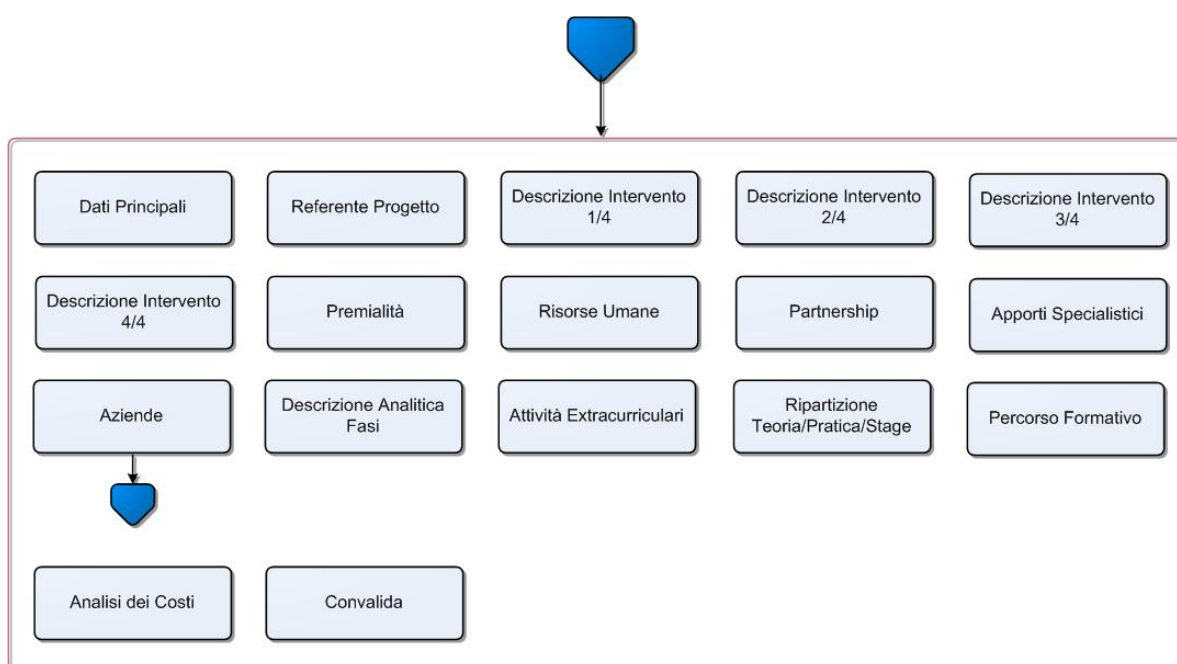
Dati Principali

Referente Progetto

Descrizione Intervento 1/4

Descrizione Intervento 2/4

Descrizione Intervento 3/4

Descrizione Intervento 4/4

Premialità

Risorse Umane

Partnership

Apporti Specialistici

Aziende

Descrizione Analitica Fasi

Attività Extracurriculari

Ripartizione Teoria/Pratica/Stage

Percorso Formativo

Analisi dei Costi

Convalida